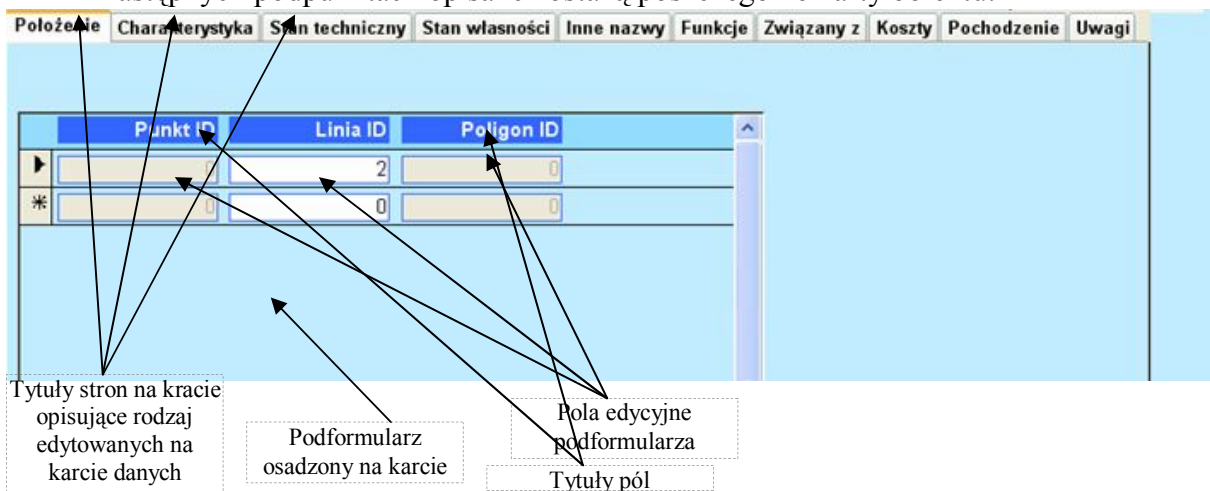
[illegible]

Położenie | Charakterystyka | Stan techniczny | Stan własności | Inne nazwy | Funkcje | Związany z | Koszty | Pochodzenie | Uwagi

| Punkt ID | Linia ID | Poligon ID |
|---|---|---|
| 0 | 2 | 0 |
| 0 | 0 | 0 |

Tytuły stron na kracie opisujące rodzaj edytowanych na karcie danych

Podformularz osadzony na karcie

Pola edycyjne podformularza

Tytuły pól